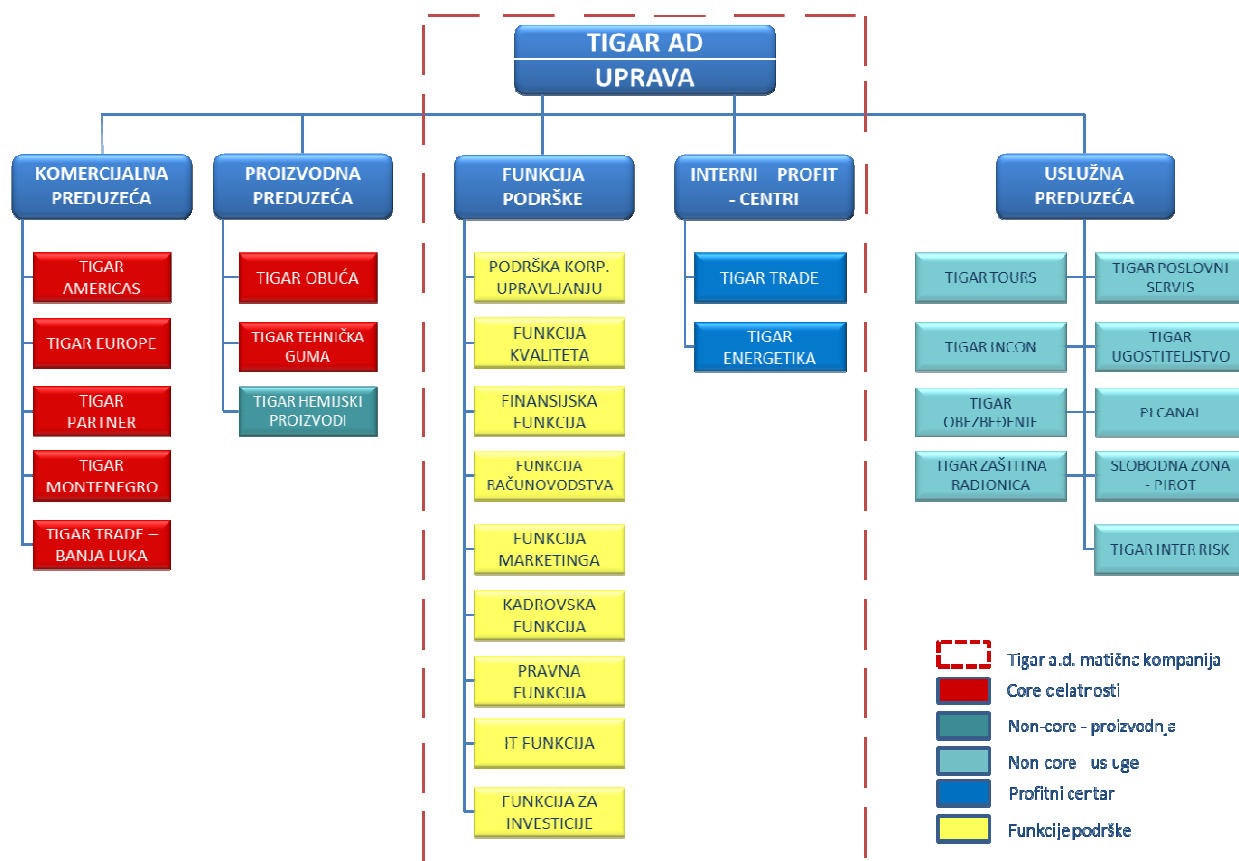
TIGAR AD
UPRAVA

KOMERCIJALNA PREDUZEĆA

PROIZVODNA PREDUZEĆA

FUNKCIJA PODRŠKE

INTERNI PROFIT - CENTRI

USLUŽNA PREDUZEĆA

TIGAR AMERICAS

TIGAR EUROPE

TIGAR PARTNER

TIGAR MONTENEGRO

TIGAR TRADE – BANJA LUKA

TIGAR OBUĆA

TIGAR TEHNIČKA GUMA

TIGAR HEMIJSKI PROIZVODI

PODRŠKA KORP. UPRAVLJANJU

FUNKCIJA KVALITETA

FINANSIJSKA FUNKCIJA

FUNKCIJA RAČUNOVODSTVA

FUNKCIJA MARKETINGA

KADROVSKA FUNKCIJA

PRAVNA FUNKCIJA

IT FUNKCIJA

FUNKCIJA ZA INVESTICIJE

TIGAR TRADE

TIGAR ENERGETIKA

TIGAR TOURS

TIGAR POSLOVNI SERVIS

TIGAR INCON

TIGAR UGOSTITELJSTVO

TIGAR OBEZBEĐENJE

PI CANAL

TIGAR ZAŠTITNA RADIONICA

SLOBODNA ZONA - PIROT

TIGAR INTER RISK

Tigar a.d. matična kompanija
Core delatnosti
Non-core - proizvodnja
Non core usluge
Profitni centar
Funkcije podrške